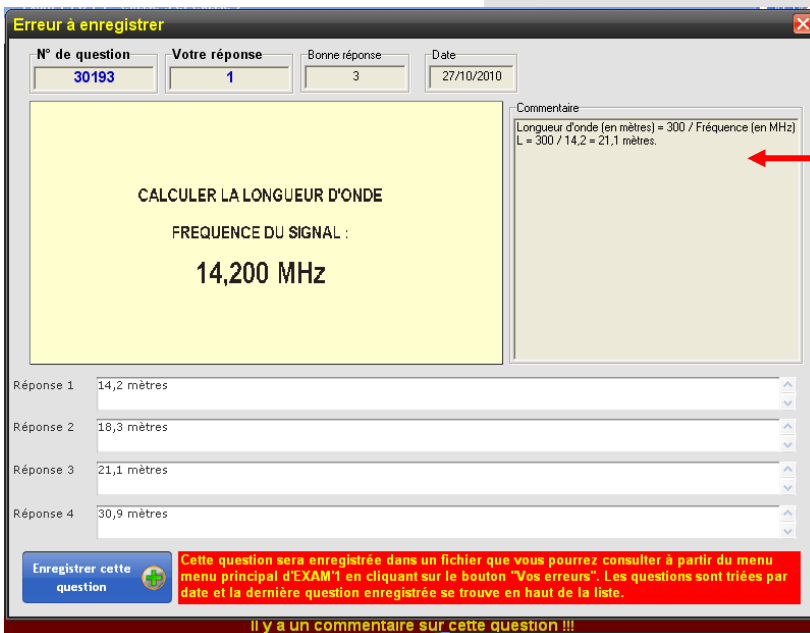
Erreur à enregistrer

N° de question
30193

Votre réponse
1

Bonne réponse
3

Date
27/10/2010

CALCULER LA LONGUEUR D'ONDE

FREQUENCE DU SIGNAL :

14,200 MHz

Commentaire
Longueur d'onde (en mètres) = 300 / Fréquence (en MHz)
L = 300 / 14,2 = 21,1 mètres.

Réponse 1 14,2 mètres

Réponse 2 18,3 mètres

Réponse 3 21,1 mètres

Réponse 4 30,9 mètres

Enregistrer cette question

Cette question sera enregistrée dans un fichier que vous pourrez consulter à partir du menu menu principal d'EXAM'1 en cliquant sur le bouton "Vos erreurs". Les questions sont triées par date et la dernière question enregistrée se trouve en haut de la liste.

Il y a un commentaire sur cette question !!!